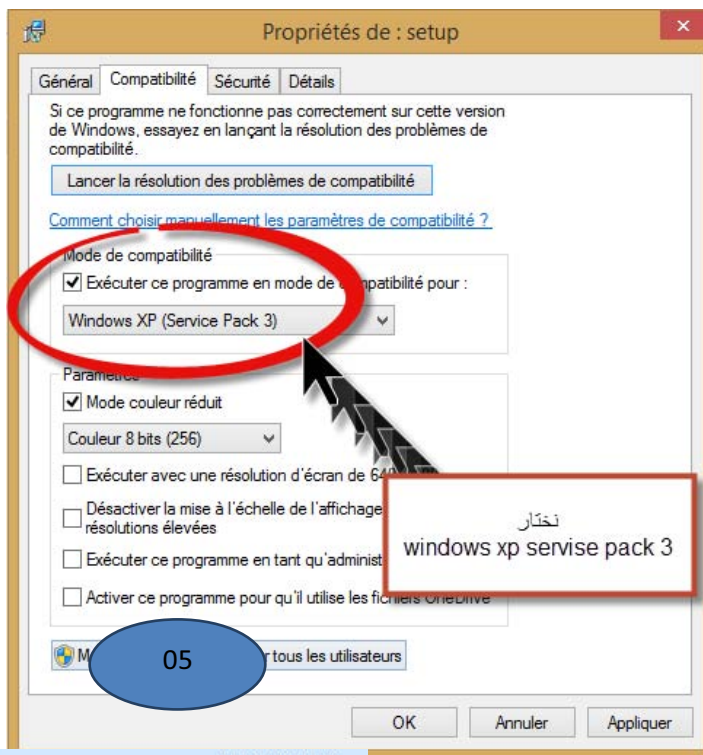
Propriétés de : setup

Général | Compatibilité | Sécurité | Détails

Si ce programme ne fonctionne pas correctement sur cette version de Windows, essayez en lançant la résolution des problèmes de compatibilité.

Lancer la résolution des problèmes de compatibilité

Comment choisir manuellement les paramètres de compatibilité ?

Mode de compatibilité

☑ Exécuter ce programme en mode de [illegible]patibilité pour :

Windows XP (Service Pack 3)

Paramètres

☑ Mode couleur réduit

Couleur 8 bits (256)

☐ Exécuter avec une résolution d'écran de 64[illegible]

☐ Désactiver la mise à l'échelle de l'affichage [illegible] résolutions élevées

☐ Exécuter ce programme en tant qu'administ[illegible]

☐ Activer ce programme pour qu'il utilise les fichiers OneDrive

نختار
windows xp servise pack 3

M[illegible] 05 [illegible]r tous les utilisateurs

OK | Annuler | Appliquer